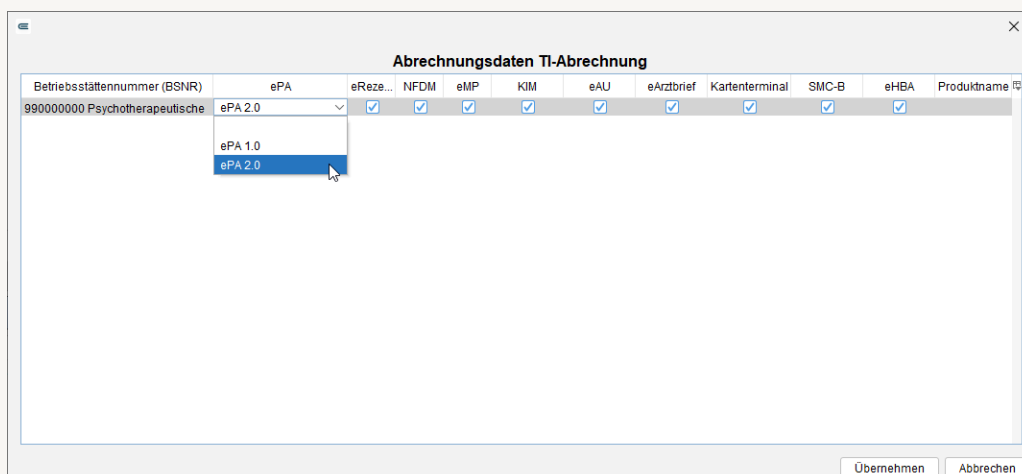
Abrechnungsdaten TI-Abrechnung

| Betriebsstättennummer (BSNR) | ePA | eReze... | NFDM | eMP | KIM | eAU | eArztbrief | Kartenterminal | SMC-B | eHBA | Produktname |
|---|---|---|---|---|---|---|---|---|---|---|---|
| 990000000 Psychotherapeutische | ePA 2.0 | ☑ | ☑ | ☑ | ☑ | ☑ | ☑ | ☑ | ☑ | ☑ | |

ePA 1.0
ePA 2.0

Übernehmen
Abbrechen